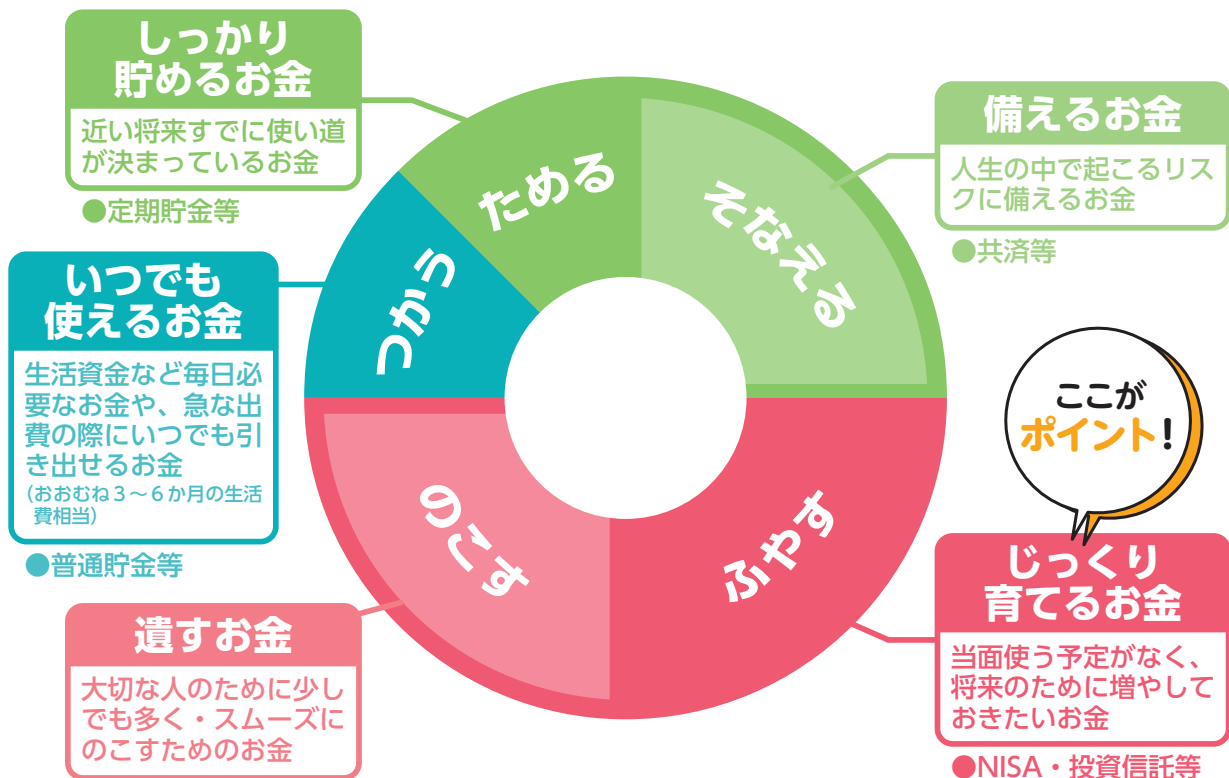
しっかり
貯めるお金

近い将来すでに使い道が決まっているお金

●定期貯金等

備えるお金

人生の中で起こるリスクに備えるお金

●共済等

いつでも
使えるお金

生活資金など毎日必要なお金や、急な出費の際にいつでも引き出せるお金
(おおむね３～６か月の生活費相当)

●普通貯金等

ためる

そなえる

つかう

のこす

ふやす

ここが
ポイント!

じっくり
育てるお金

当面使う予定がなく、将来のために増やしておきたいお金

●NISA・投資信託等

遺すお金

大切な人のために少しでも多く・スムーズにのこすためのお金